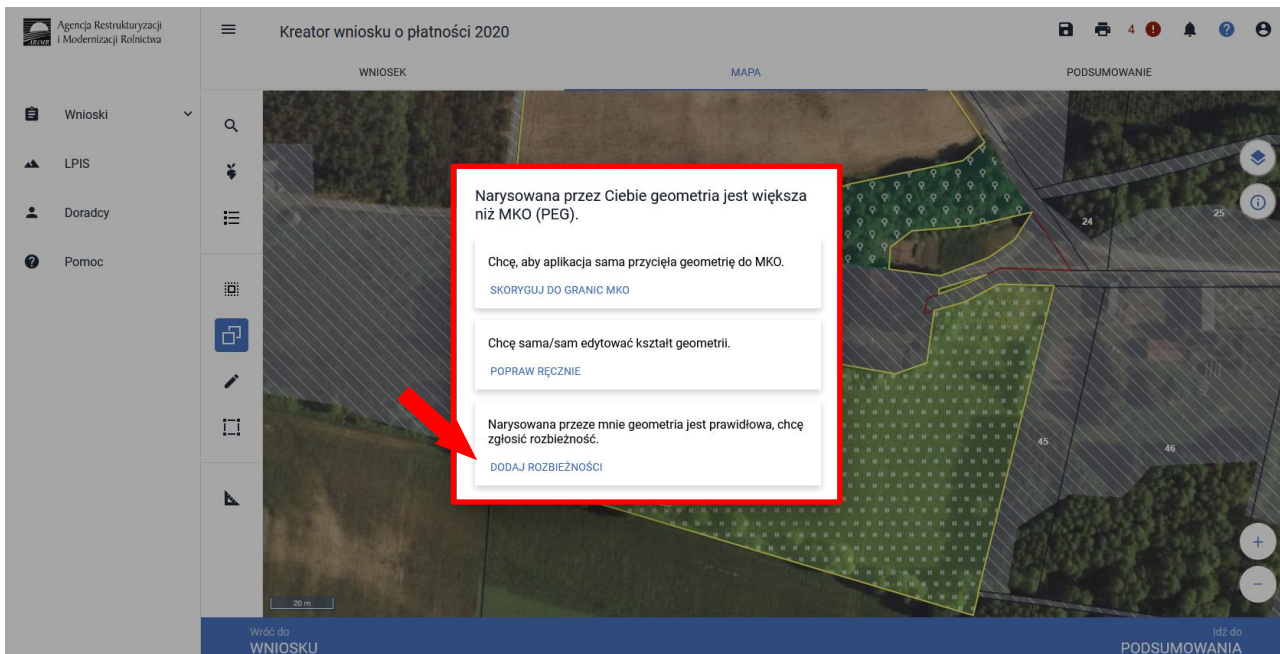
Agencja Restrukturyzacji i Modernizacji Rolnictwa

Kreator wniosku o płatności 2020

4

WNIOSEK

MAPA

PODSUMOWANIE

Wnioski

LPIS

Doradcy

Pomoc

Narysowana przez Ciebie geometria jest większa niż MKO (PEG).

Chcę, aby aplikacja sama przycięła geometrię do MKO.

SKORYGUJ DO GRANIC MKO

Chcę sama/sam edytować kształt geometrii.

POPRAW RĘCZNIE

Narysowana przeze mnie geometria jest prawidłowa, chcę zgłosić rozbieżność.

DODAJ ROZBIEŻNOŚCI

24

25

45

46

20 m

Wróć do
WNIOSKU

Idź do
PODSUMOWANIA